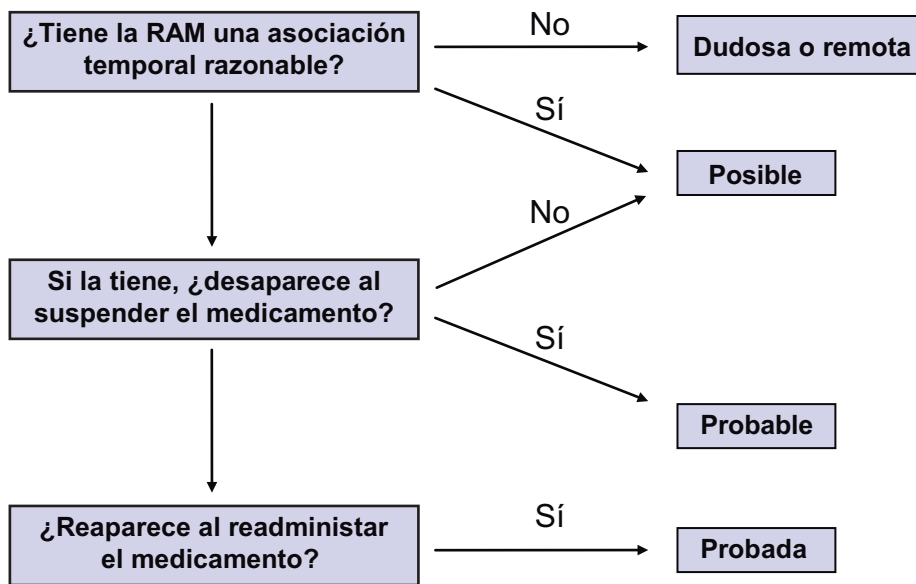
¿Tiene la RAM una asociación temporal razonable?

No

Dudosa o remota

Sí

Posible

No

Si la tiene, ¿desaparece al suspender el medicamento?

Sí

Probable

¿Reaparece al readministar el medicamento?

Sí

Probada